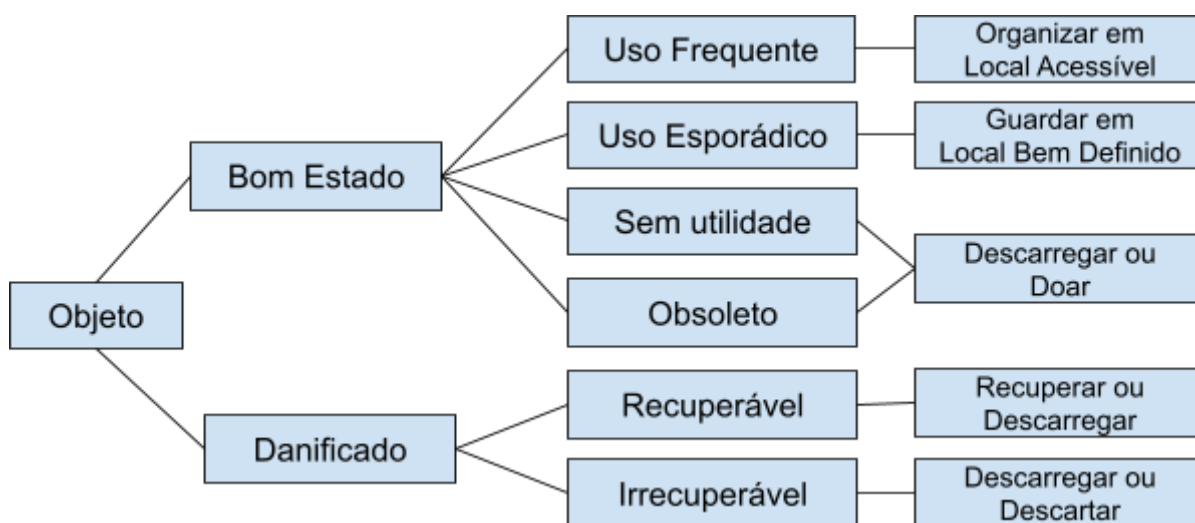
Objeto

Bom Estado

Uso Frequente

Organizar em Local Acessível

Uso Esporádico

Guardar em Local Bem Definido

Sem utilidade

Obsoleto

Descarregar ou Doar

Danificado

Recuperável

Recuperar ou Descarregar

Irrecuperável

Descarregar ou Descartar